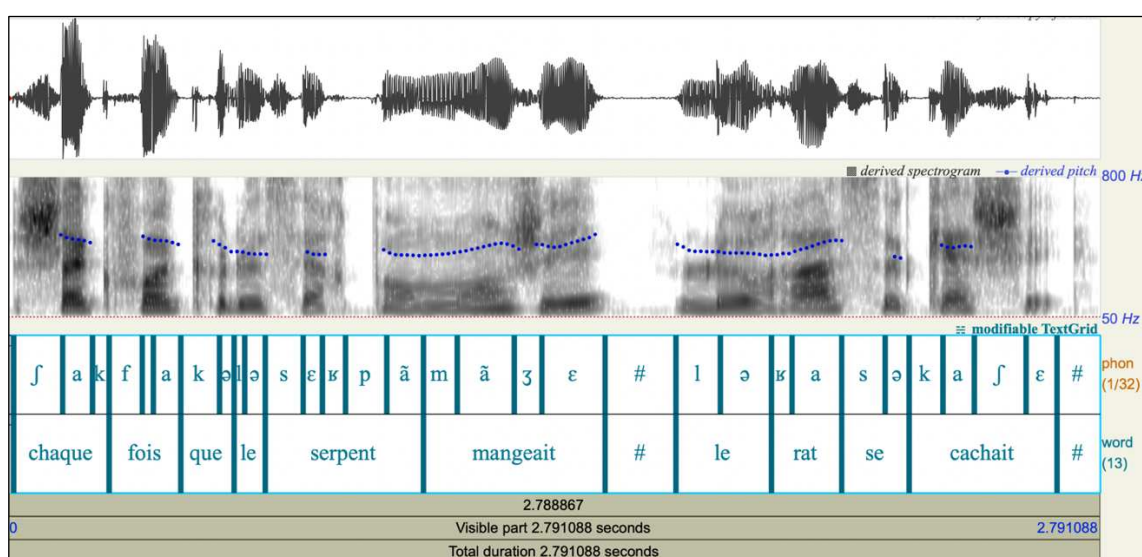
derived spectrogram
derived pitch
800 Hz
50 Hz
modifiable TextGrid

ʃ a k f a k ə l ə s ɛ ʁ p ã m ã ʒ ɛ # l ə ʁ a s ə k a ʃ ɛ #
phon (1/32)

chaque fois que le serpent mangeait # le rat se cachait #
word (13)

2.788867
0
Visible part 2.791088 seconds
2.791088
Total duration 2.791088 seconds